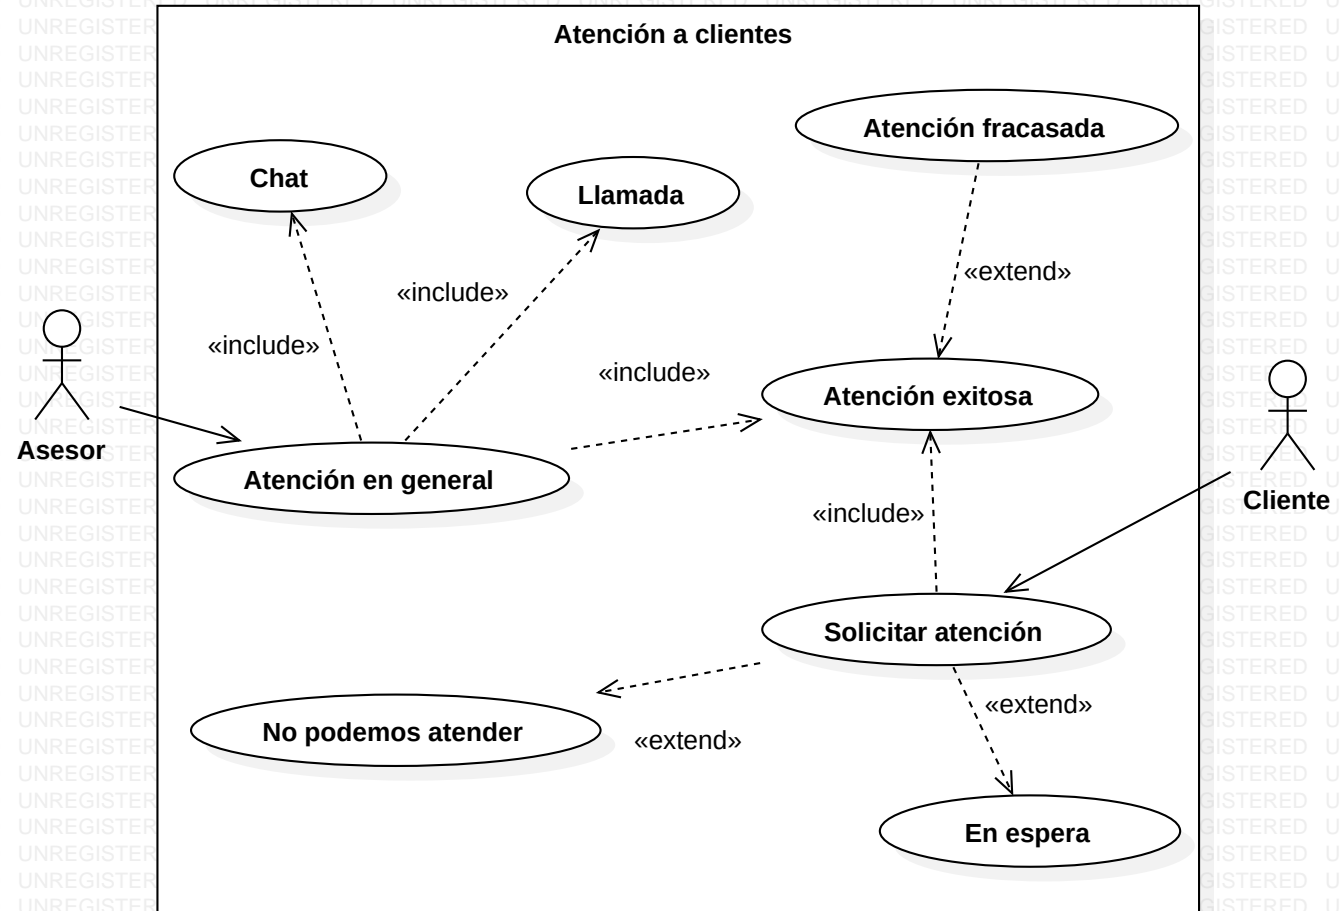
Atención a clientes

Atención fracasada

Chat

Llamada

«extend»

«include»

«include»

«include»

Atención exitosa

Asesor

Atención en general

Cliente

«include»

Solicitar atención

«extend»

No podemos atender

«extend»

En espera

UNREGISTERED